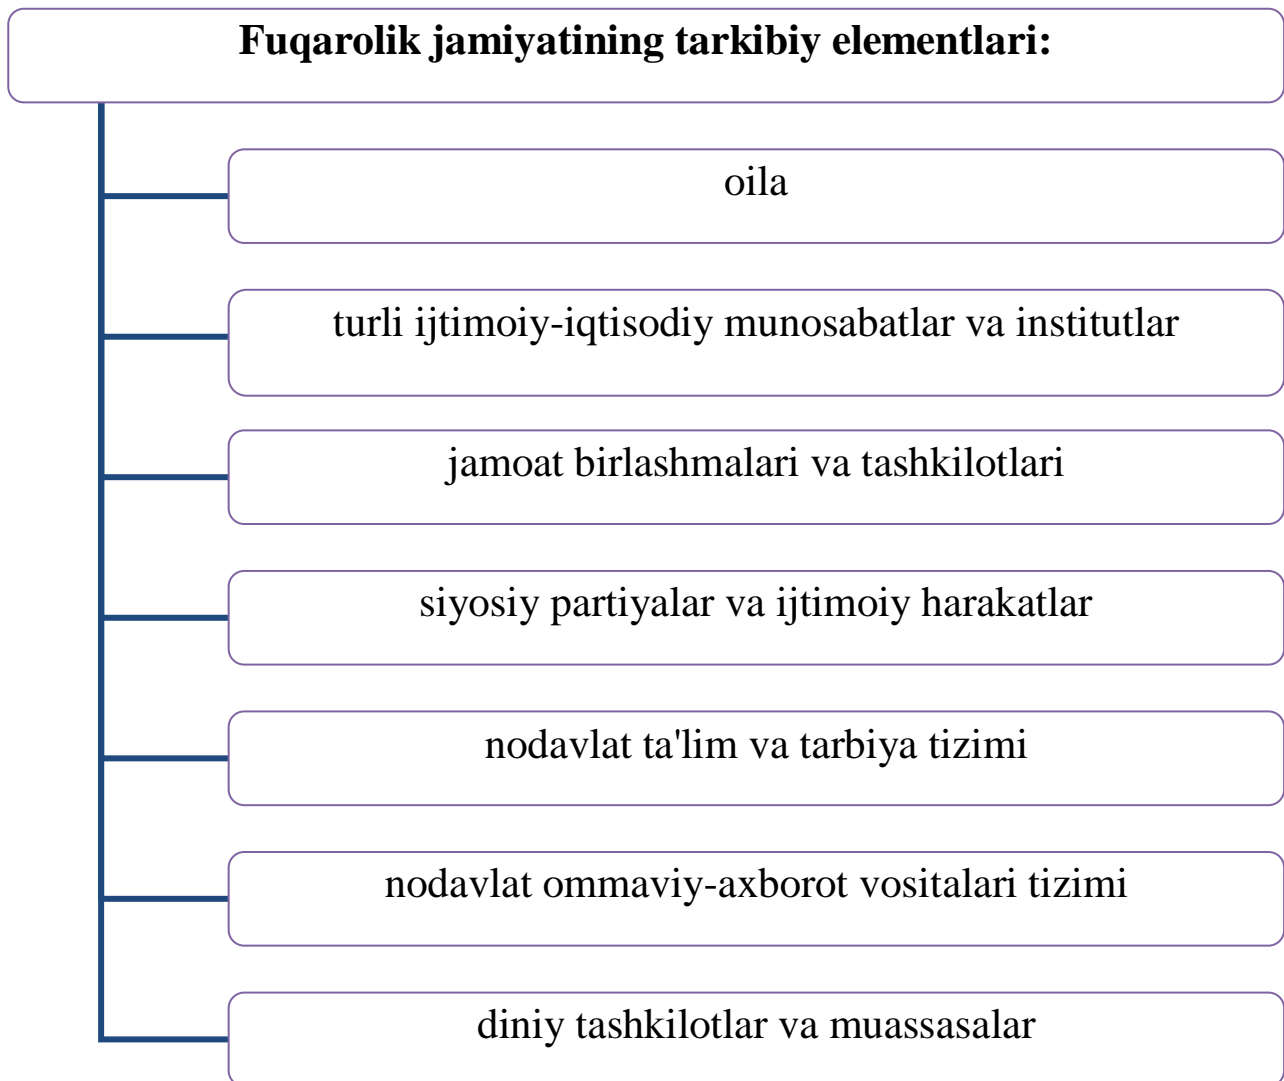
Fuqarolik jamiyatining tarkibiy elementlari:

oila

turli ijtimoiy-iqtisodiy munosabatlar va institutlar

jamoat birlashmalari va tashkilotlari

siyosiy partiyalar va ijtimoiy harakatlar

nodavlat ta'lim va tarbiya tizimi

nodavlat ommaviy-axborot vositalari tizimi

diniy tashkilotlar va muassasalar